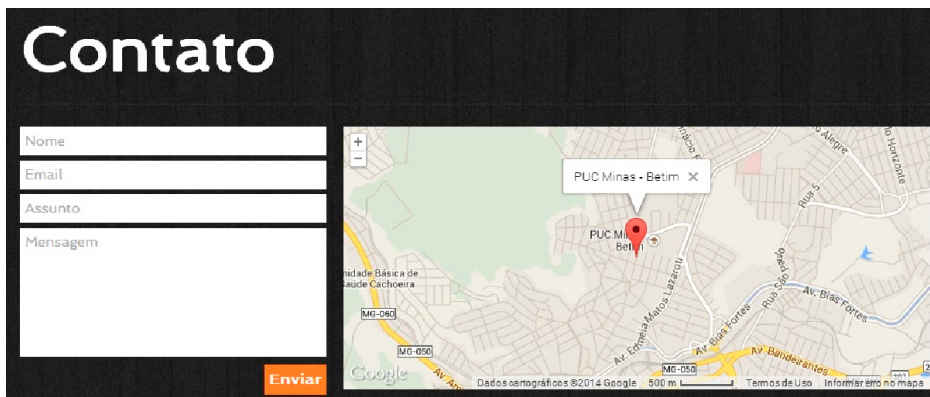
Contato

Nome

Email

Assunto

Mensagem

Enviar

+
−

PUC Minas - Betim ✕

PUC Mi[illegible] Betim

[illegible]nidade Básica de Saúde Cachoeira

MG-060

MG-050

MG-050

Av. Edméia Matos Lazzaroti

Av. Bias Fortes

Av. Bias Fortes

Rua São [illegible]

Rua 5

Av. Bandeirantes

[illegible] Alegre

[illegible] Horizonte

Google

Dados cartográficos ©2014 Google 500 m Termos de Uso Informar erro no mapa